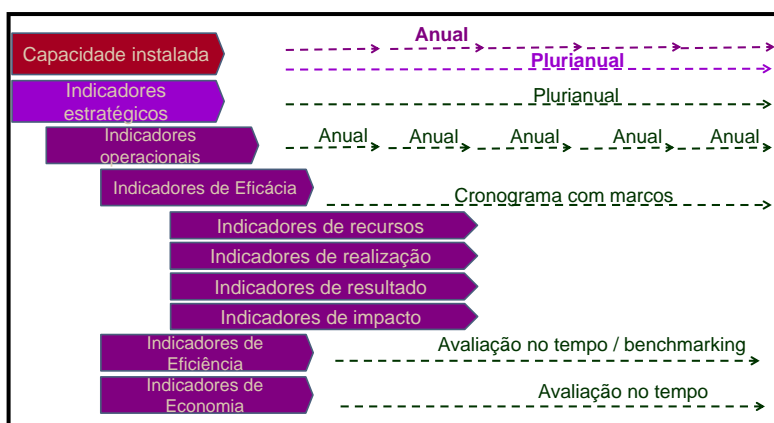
Capacidade instalada

Anual

Plurianual

Indicadores estratégicos

Plurianual

Indicadores operacionais

Anual Anual Anual Anual Anual

Indicadores de Eficácia

Cronograma com marcos

Indicadores de recursos

Indicadores de realização

Indicadores de resultado

Indicadores de impacto

Indicadores de Eficiência

Avaliação no tempo / benchmarking

Indicadores de Economia

Avaliação no tempo